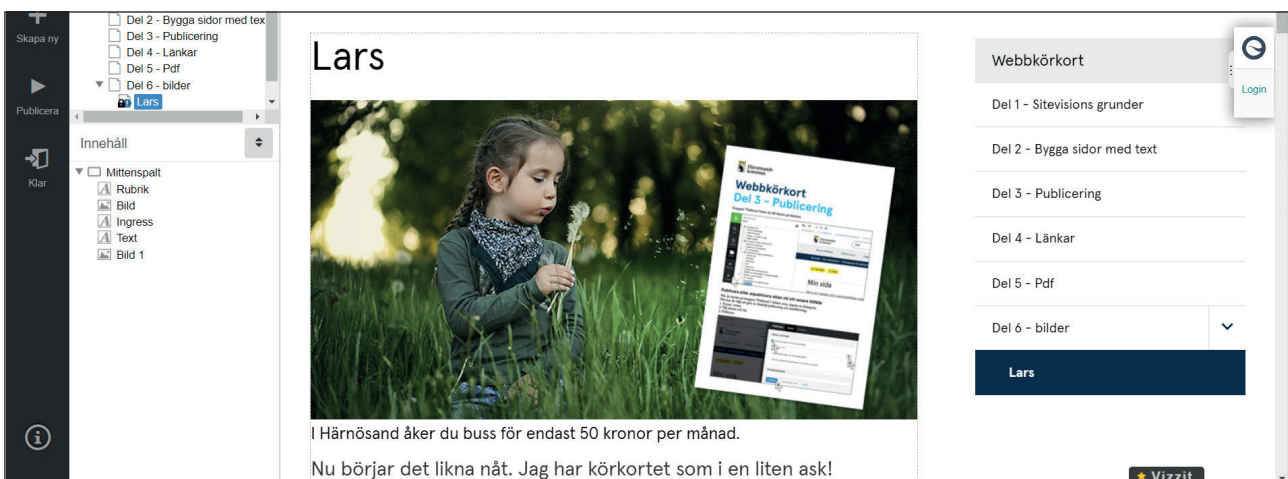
Skapa ny

Publicera

Klar

Del 2 - Bygga sidor med tex
Del 3 - Publicering
Del 4 - Länkar
Del 5 - Pdf
Del 6 - bilder
Lars

Innehåll

Mittenspalt
Rubrik
Bild
Ingress
Text
Bild 1

Lars

Härnösands kommun
Webbkörkort
Del 3 - Publicering

Min sida

I Härnösand åker du buss för endast 50 kronor per månad.

Nu börjar det likna nåt. Jag har körkortet som i en liten ask!

Webbkörkort
Del 1 - Sitevisions grunder
Del 2 - Bygga sidor med text
Del 3 - Publicering
Del 4 - Länkar
Del 5 - Pdf
Del 6 - bilder
Lars

Login

Vizzit